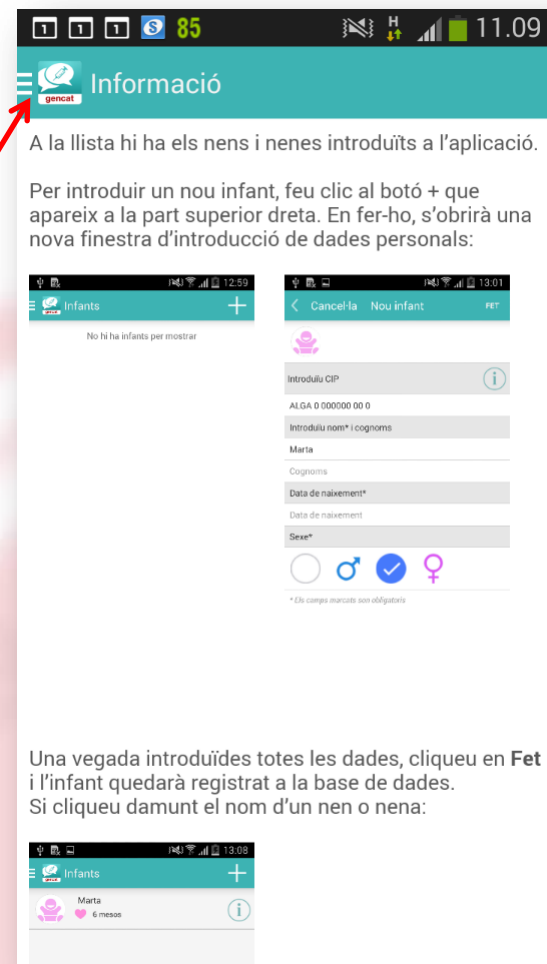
1 1 1 85 H 11.09

gencat Informació

A la llista hi ha els nens i nenes introduïts a l'aplicació.

Per introduir un nou infant, feu clic al botó + que apareix a la part superior dreta. En fer-ho, s'obrirà una nova finestra d'introducció de dades personals:

12:59
gencat Infants +
No hi ha infants per mostrar

13:01
Cancel·la Nou infant FET
Introduïu CIP
ALGA 0 000000 00 0
Introduïu nom* i cognoms
Marta
Cognoms
Data de naixement*
Data de naixement
Sexe*
* Els camps marcats són obligatoris

Una vegada introduïdes totes les dades, cliqueu en **Fet** i l'infant quedarà registrat a la base de dades.
Si cliqueu damunt el nom d'un nen o nena:

13:08
gencat Infants +
Marta
6 mesos